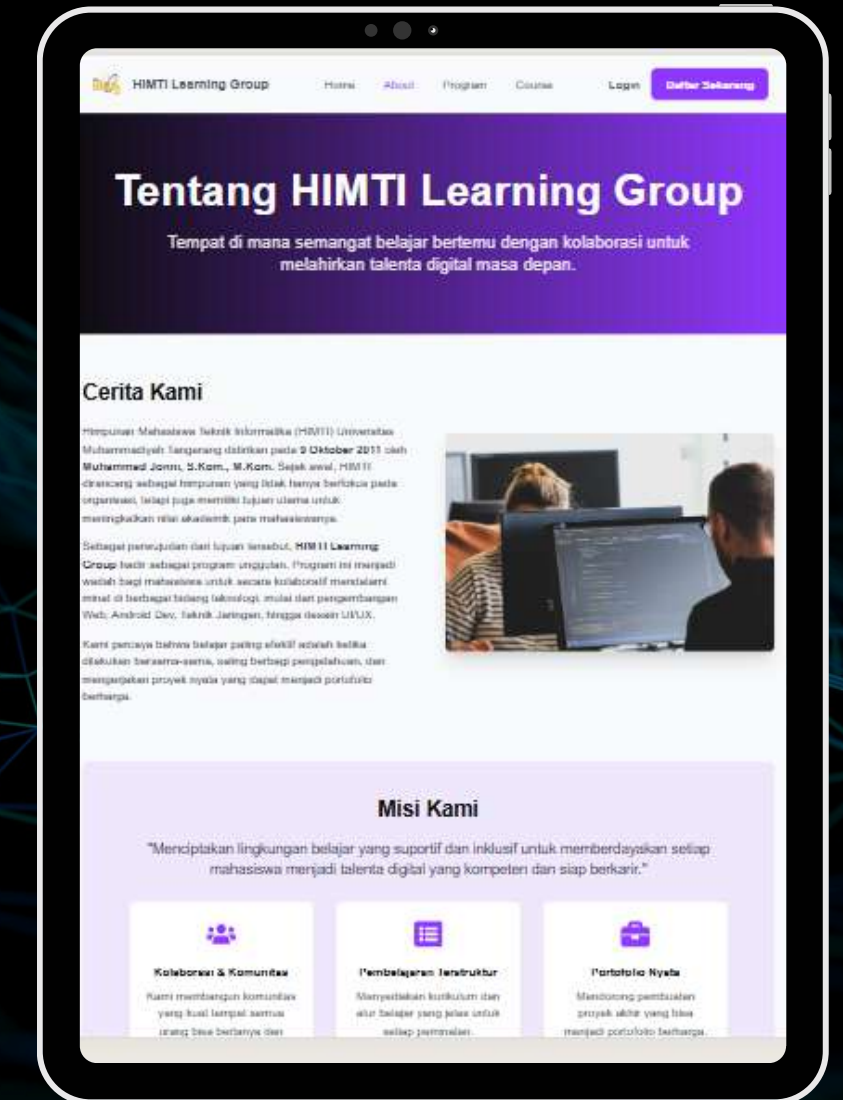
HIMTI Learning Group

Home About Program Course

Login Daftar Sekarang

Tentang HIMTI Learning Group

Tempat di mana semangat belajar bertemu dengan kolaborasi untuk melahirkan talenta digital masa depan.

Cerita Kami

Himpunan Mahasiswa Teknik Informatika (HIMTI) Universitas Muhammadiyah Tangerang didirikan pada 9 Oktober 2011 oleh Muhammad Jonni, S.Kom., M.Kom. Sejak awal, HIMTI dirancang sebagai himpunan yang tidak hanya berfokus pada organisasi, tetapi juga memiliki tujuan utama untuk meningkatkan nilai akademik para mahasiswanya.

Sebagai perwujudan dari tujuan tersebut, HIMTI Learning Group hadir sebagai program unggulan. Program ini menjadi wadah bagi mahasiswa untuk secara kolaboratif mendalami minat di berbagai bidang teknologi, mulai dari pengembangan Web, Android Dev, Teknik Jaringan, hingga desain UI/UX.

Kami percaya bahwa belajar paling efektif adalah ketika dilakukan bersama-sama, saling berbagi pengetahuan, dan mengerjakan proyek nyata yang dapat menjadi portofolio berharga.

Misi Kami

"Menciptakan lingkungan belajar yang suportif dan inklusif untuk memberdayakan setiap mahasiswa menjadi talenta digital yang kompeten dan siap berkarir."

Kolaborasi & Komunitas

Kami membangun komunitas yang kuat tempat semua orang bisa bertanya dan

Pembelajaran Terstruktur

Menyediakan kurikulum dan alur belajar yang jelas untuk setiap peminatan.

Portofolio Nyata

Mendorong pembuatan proyek akhir yang bisa menjadi portofolio berharga.